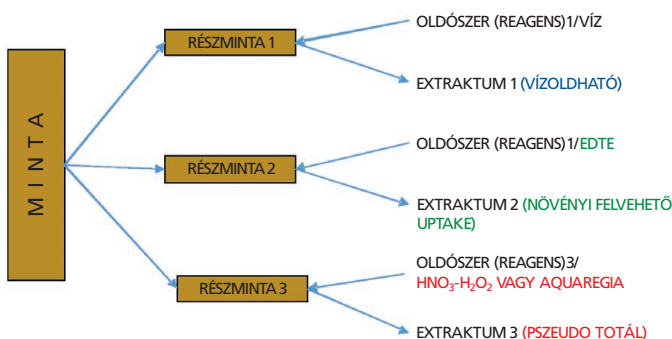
M I N T A

RÉSZMINTA 1

OLDÓSZER (REAGENS)1/VÍZ

EXTRAKTUM 1 (VÍZOLDHATÓ)

RÉSZMINTA 2

OLDÓSZER (REAGENS)1/EDTE

EXTRAKTUM 2 (NÖVÉNYI FELVEHETŐ UPTAKE)

RÉSZMINTA 3

OLDÓSZER (REAGENS)3/ $HNO_3$-$H_2O_2$ VAGY AQUAREGIA

EXTRAKTUM 3 (PSZEUDO TOTÁL)